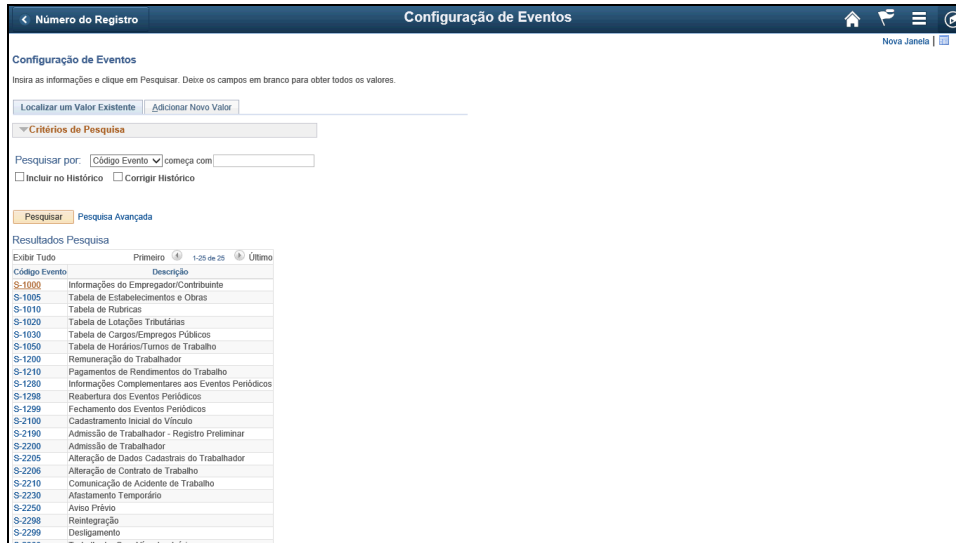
< Número do Registro

Configuração de Eventos

Nova Janela |

Configuração de Eventos

Insira as informações e clique em Pesquisar. Deixe os campos em branco para obter todos os valores.

Localizar um Valor Existente | Adicionar Novo Valor

Critérios de Pesquisa

Pesquisar por: Código Evento comeca com

Incluir no Histórico  Corrigir Histórico

Pesquisar  Pesquisa Avançada

Resultados Pesquisa

Exibir Tudo  Primeiro 1-25 de 25 Último

| Código Evento | Descrição |
|---|---|
| S-1000 | Informações do Empregador/Contribuinte |
| S-1005 | Tabela de Estabelecimentos e Obras |
| S-1010 | Tabela de Rubricas |
| S-1020 | Tabela de Lotações Tributárias |
| S-1030 | Tabela de Cargos/Empregos Públicos |
| S-1050 | Tabela de Horários/Turnos de Trabalho |
| S-1200 | Remuneração do Trabalhador |
| S-1210 | Pagamentos de Rendimentos do Trabalho |
| S-1280 | Informações Complementares aos Eventos Periódicos |
| S-1298 | Reabertura dos Eventos Periódicos |
| S-1299 | Fechamento dos Eventos Periódicos |
| S-2100 | Cadastramento Inicial do Vínculo |
| S-2190 | Admissão de Trabalhador - Registro Preliminar |
| S-2200 | Admissão de Trabalhador |
| S-2205 | Alteração de Dados Cadastrais do Trabalhador |
| S-2206 | Alteração de Contrato de Trabalho |
| S-2210 | Comunicação de Acidente de Trabalho |
| S-2230 | Afastamento Temporário |
| S-2250 | Aviso Prévio |
| S-2298 | Reintegração |
| S-2299 | Desligamento |
| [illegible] | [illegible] |